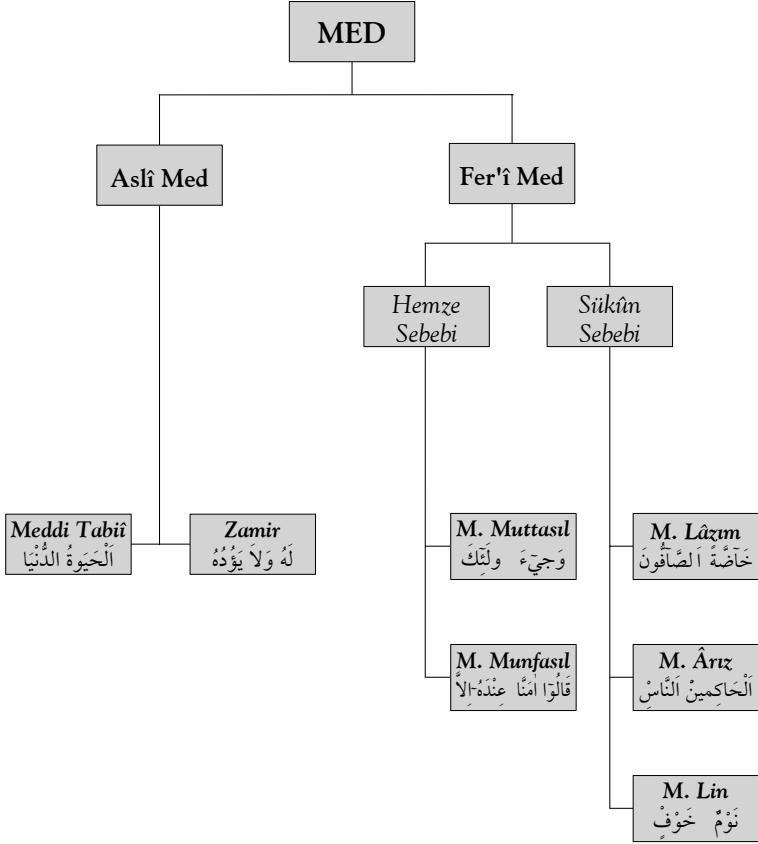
MED

Aslî Med

Fer'î Med

Hemze Sebebi

Sükûn Sebebi

Meddi Tabiî
اَلْحَيٰوةُ الدُّنْيَا

Zamir
لَهُ وَلاَ يَؤُدُهُ

M. Muttasıl
وَجِيءَ وَلٰئِكَ

M. Munfasıl
قَالُوٓا اٰمَنَّا عِنْدَهُٓ اِلاَّ

M. Lâzım
خَاصَّةٌ اَلصَّاۤفُّونَ

M. Ârız
اَلْحَاكِمِينُ اَلنَّاسِ

M. Lin
نَوْمٌ خَوْفٍ